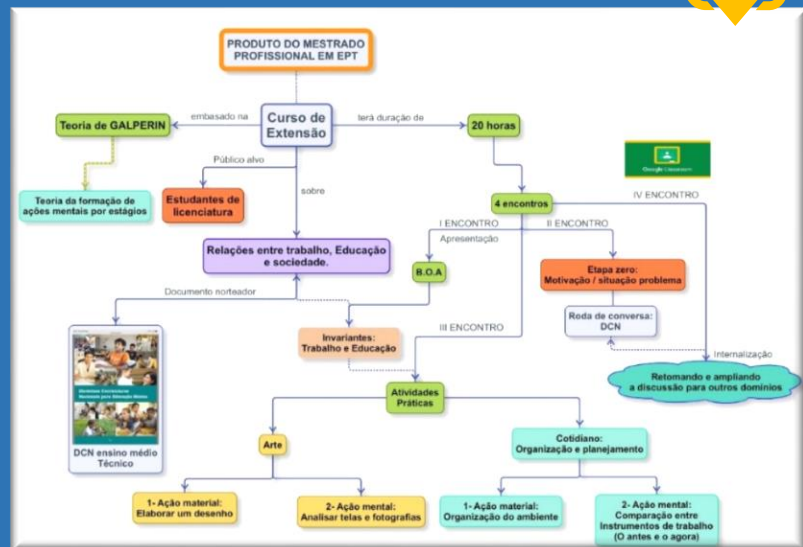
PRODUTO DO MESTRADO PROFISSIONAL EM EPT

Curso de Extensão

embasado na

Teoria de GALPERIN

Teoria da formação de ações mentais por estágios

terá duração de

20 horas

Público alvo

Estudantes de licenciatura

sobre

Relações entre trabalho, Educação e sociedade.

Google Classroom

4 encontros

IV ENCONTRO

I ENCONTRO

Apresentação

B.O.A

II ENCONTRO

Etapa zero: Motivação / situação problema

Roda de conversa: DCN

Documento norteador

DCN ensino médio Técnico

Invariantes: Trabalho e Educação

III ENCONTRO

Internalização

Retomando e ampliando a discussão para outros domínios

Atividades Práticas

Arte

Cotidiano: Organização e planejamento

1- Ação material: Elaborar um desenho

2- Ação mental: Analisar telas e fotografias

1- Ação material: Organização do ambiente

2- Ação mental: Comparação entre instrumentos de trabalho (O antes e o agora)